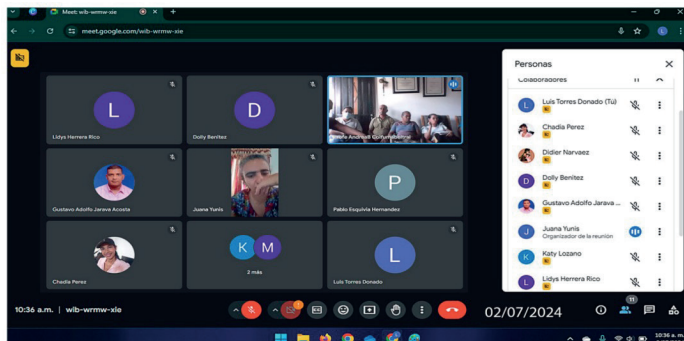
Meet: wib-wrmw-xie

meet.google.com/wib-wrmw-xie

L

Lidys Herrera Rico

D

Dolly Benitez

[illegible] Andrea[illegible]

Gustavo Adolfo Jarava Acosta

Juana Yunis

P

Pablo Esquivia Hernandez

Chadia Perez

K M

2 más

L

Luis Torres Donado

Personas

Colaboradores 11

Luis Torres Donado (Tú)

Chadia Perez

Didier Narvaez

Dolly Benitez

Gustavo Adolfo Jarava ...

Juana Yunis
Organizador de la reunión

Katy Lozano

Lidys Herrera Rico

10:36 a.m. | wib-wrmw-xie

02/07/2024

11

10:36 a.m.